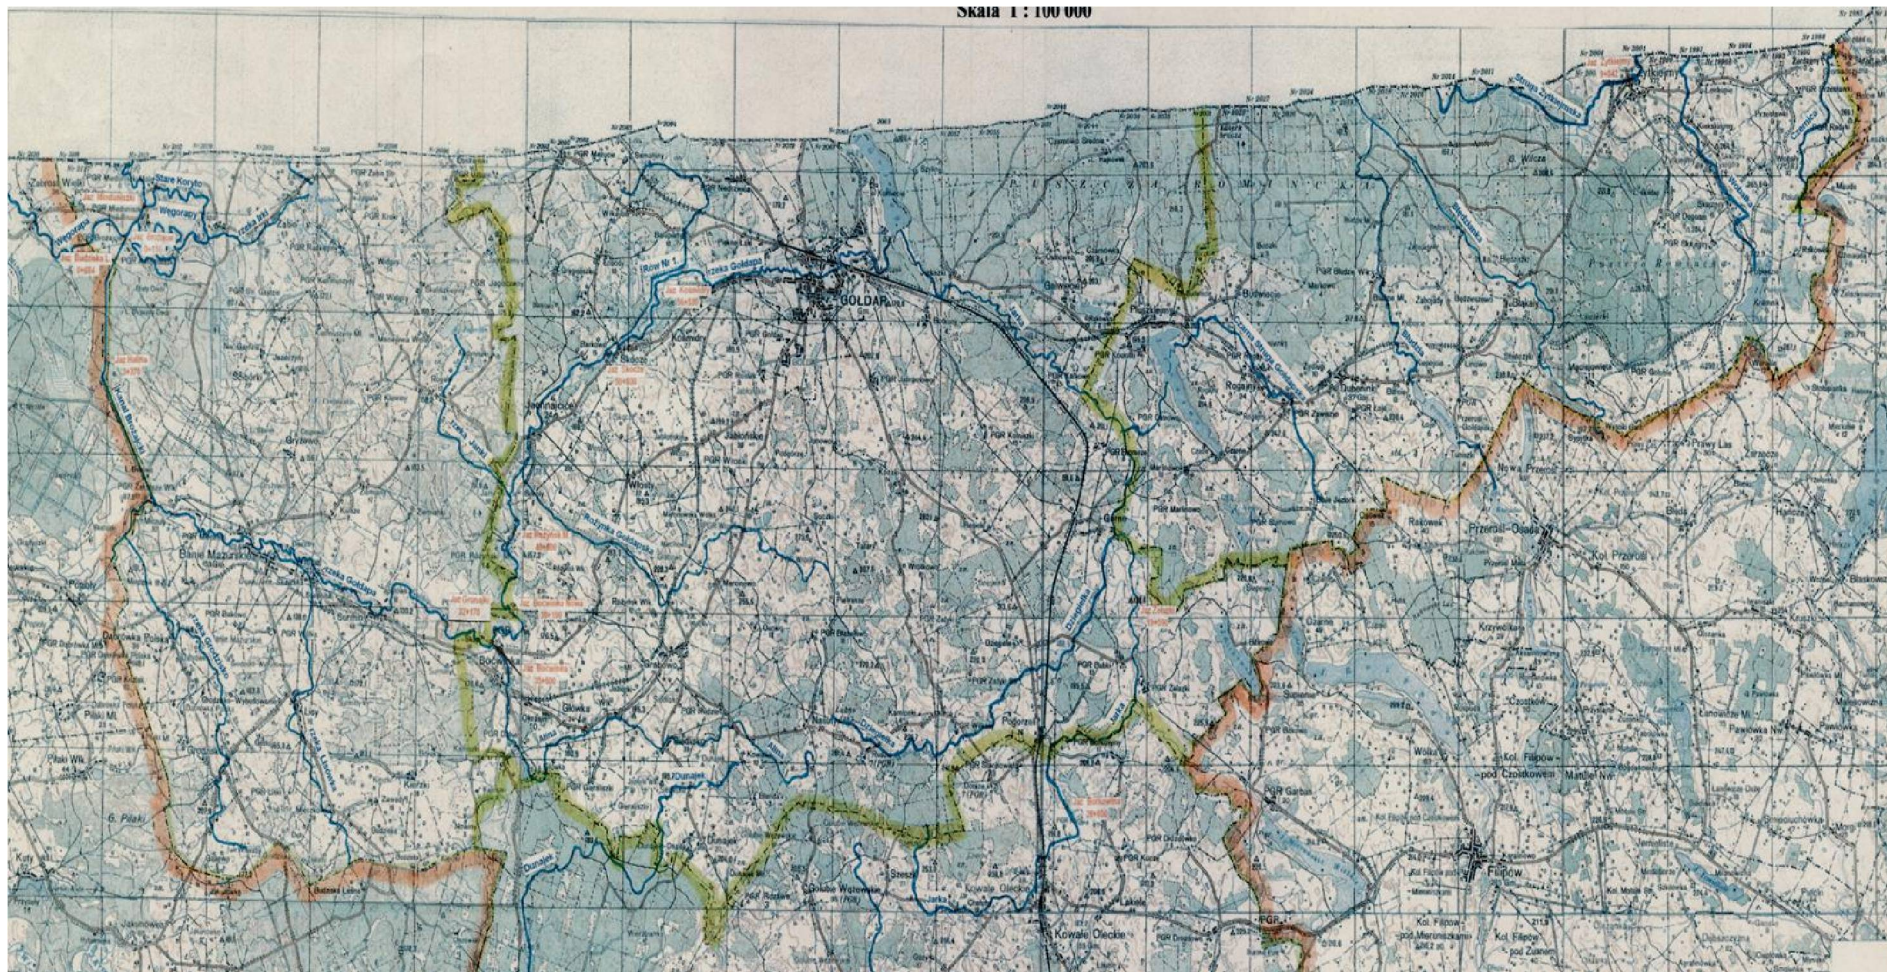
Skala 1 : 100 000

GOŁDAP

Banie Mazurskie

Przerośl-Osada

Kol. Przerośl

Nowa Przerośl

Rakówek

Filipów

Kowale Oleckie

Bolcie

Pietraszki

Jez. Gołdap

Węgorapa

Węgorapa

Stare Kozło

Rów Nr 1

Jez. Skocze

Jez. Zajęcze

Jez. Bolcek

Błędzianka

Czarna Hańcza

Jez. Rogajny

Rogajny

Żabin

Baniele

Puszcza Romincka

Wilcze

Przesławki

Kol. Filipów

pod Czostkowem

pod Mieronowskiem

Kol. Filipów

pod Zielonem

Jez. Boczne

Kowalówka

Kiliany

Czostków

Pawlowa Wola

Mieczki

Lenarty

Rudziszki

Kije

Matłęg

Stańczyki

Wojnasy

Pogorzel

Tuniszki

Grabowo

Zawady

Dunajec

Łęgowo

Skocze

Kolniszki

Wronki

Galwiny

Bałupiany

Babki Gąseckie

Zielony Lasek

Gryżewo

Sokoły

Kamionka

Boćwinka

PGR